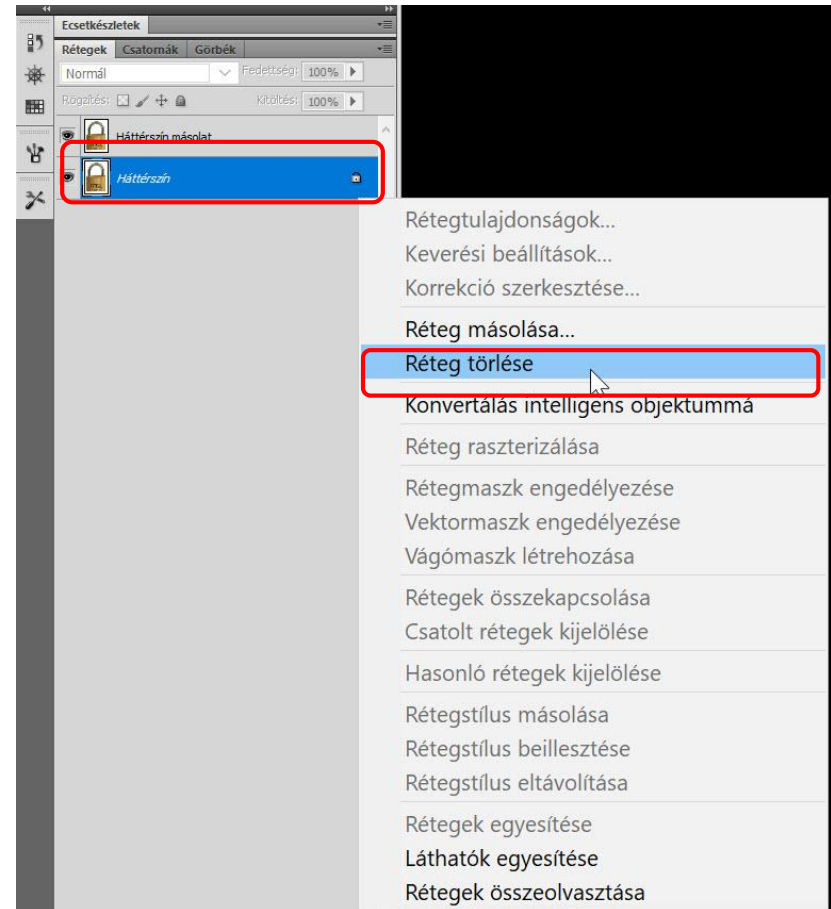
Ecsetkészletek

Rétegek Csatornák Görbék

Normál Fedettség: 100%

Rögzítés: Kitöltés: 100%

Háttérszín másolat

Háttérszín

Rétegtulajdonságok...
Keverési beállítások...
Korrekció szerkesztése...

Réteg másolása...
Réteg törlése
Konvertálás intelligens objektummá

Réteg raszterizálása

Rétegmaszk engedélyezése
Vektormaszk engedélyezése
Vágómaszk létrehozása

Rétegek összekapcsolása
Csatolt rétegek kijelölése

Hasonló rétegek kijelölése

Rétegstílus másolása
Rétegstílus beillesztése
Rétegstílus eltávolítása

Rétegek egyesítése
Láthatók egyesítése
Rétegek összeolvasztása